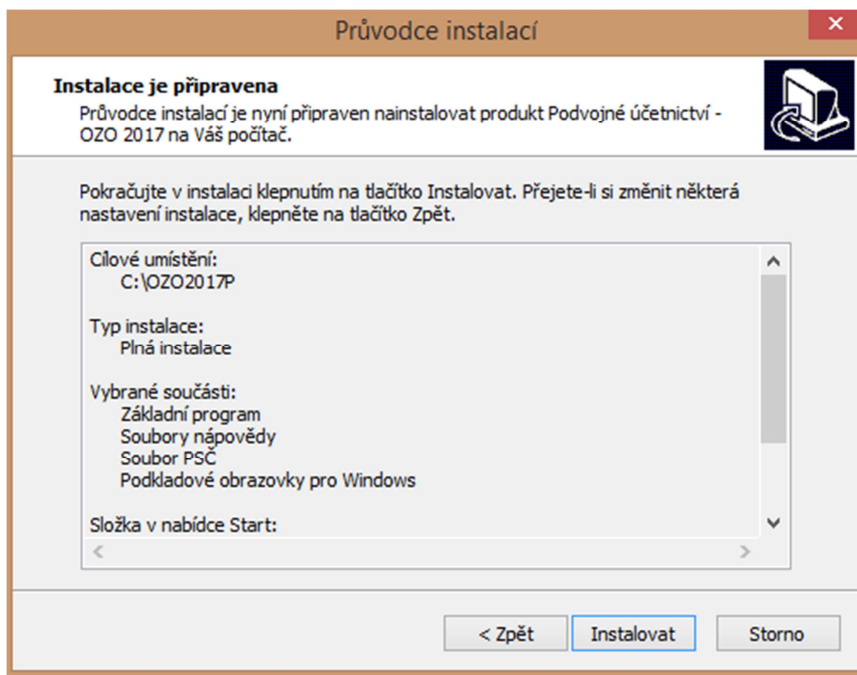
Průvodce instalací

Instalace je připravena
Průvodce instalací je nyní připraven nainstalovat produkt Podvojné účetnictví - OZO 2017 na Váš počítač.

Pokračujte v instalaci klepnutím na tlačítko Instalovat. Přejete-li si změnit některá nastavení instalace, klepněte na tlačítko Zpět.

Cílové umístění:
C:\OZO2017P

Typ instalace:
Plná instalace

Vybrané součásti:
Základní program
Soubory nápovědy
Soubor PSČ
Podkladové obrazovky pro Windows

Složka v nabídce Start:

< Zpět
Instalovat
Storno